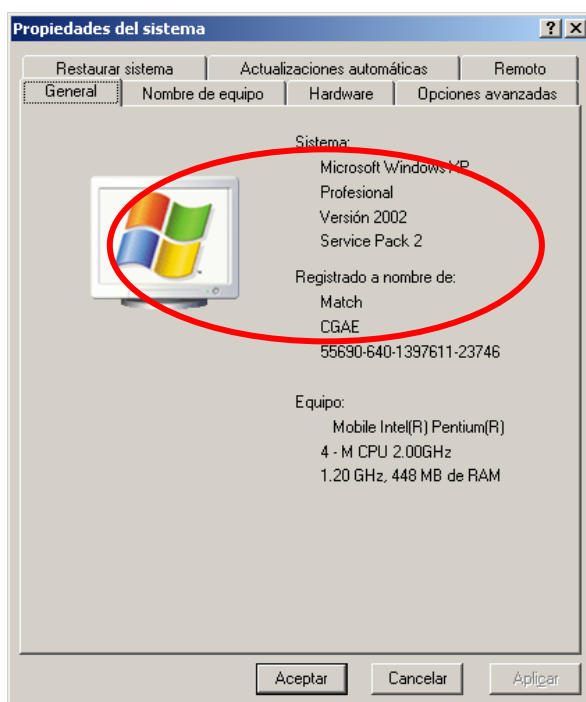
Propiedades del sistema

?

X

Restaurar sistema

Actualizaciones automáticas

Remoto

General

Nombre de equipo

Hardware

Opciones avanzadas

Sistema:

Microsoft Windows XP

Profesional

Versión 2002

Service Pack 2

Registrado a nombre de:

Match

CGAE

55690-640-1397611-23746

Equipo:

Mobile Intel(R) Pentium(R)

4 - M CPU 2.00GHz

1.20 GHz, 448 MB de RAM

Aceptar

Cancelar

Aplicar